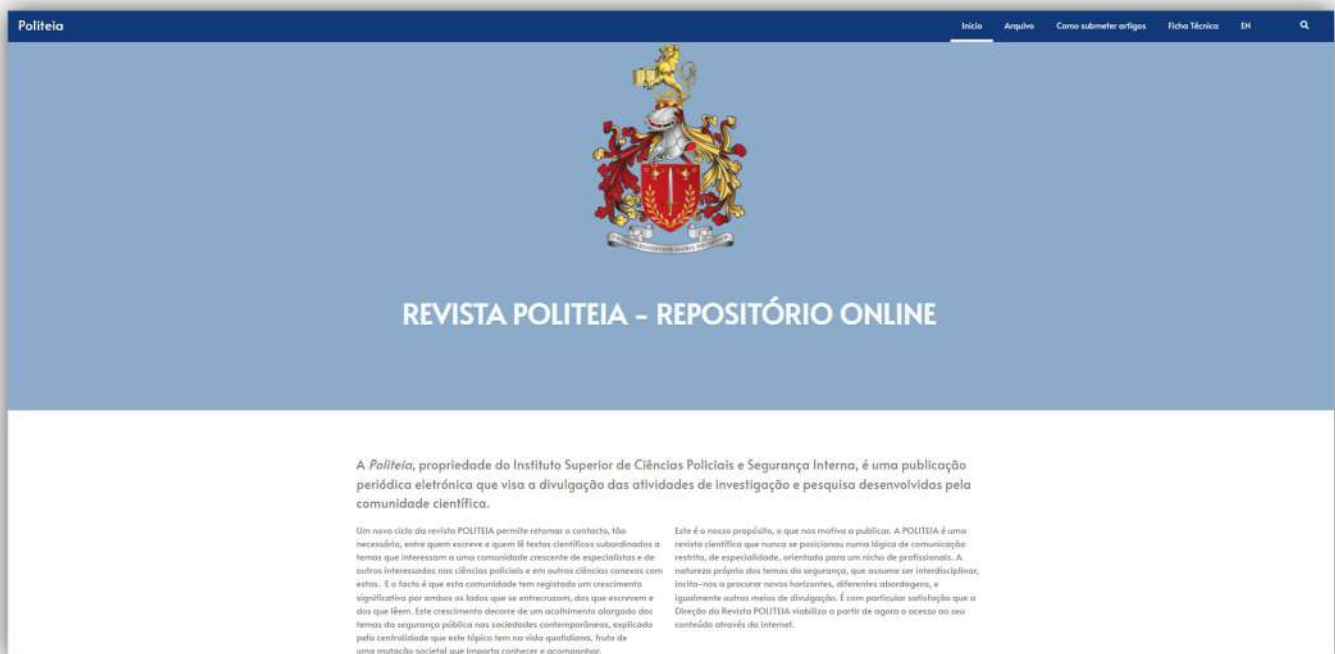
Politeia

Início Arquivo Como submeter artigos Ficha Técnica EN

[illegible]

REVISTA POLITEIA – REPOSITÓRIO ONLINE

A Politeia, propriedade do Instituto Superior de Ciências Policiais e Segurança Interna, é uma publicação periódica eletrónica que visa a divulgação das atividades de investigação e pesquisa desenvolvidas pela comunidade científica.

Um novo ciclo da revista POLITEIA permite retomar o contacto, tão necessário, entre quem escreve e quem lê textos científicos subordinados a temas que interessam a uma comunidade crescente de especialistas e de outros interessados nas ciências policiais e em outras ciências conexas com estas. E o facto é que esta comunidade tem registado um crescimento significativo por ambos os lados que se entrecruzam, dos que escrevem e dos que lêem. Este crescimento decorre de um acolhimento alargado dos temas da segurança pública nas sociedades contemporâneas, explicado pela centralidade que este tópico tem na vida quotidiana, fruto de uma mutação societal que importa conhecer e acompanhar.

Este é o nosso propósito, o que nos motiva a publicar. A POLITEIA é uma revista científica que nunca se posicionou numa lógica de comunicação restrita, de especialidade, orientada para um nicho de profissionais. A natureza própria dos temas da segurança, que assume ser interdisciplinar, incita-nos a procurar novos horizontes, diferentes abordagens, e igualmente outros meios de divulgação. É com particular satisfação que a Direção da Revista POLITEIA viabiliza a partir de agora o acesso ao seu conteúdo através da internet.